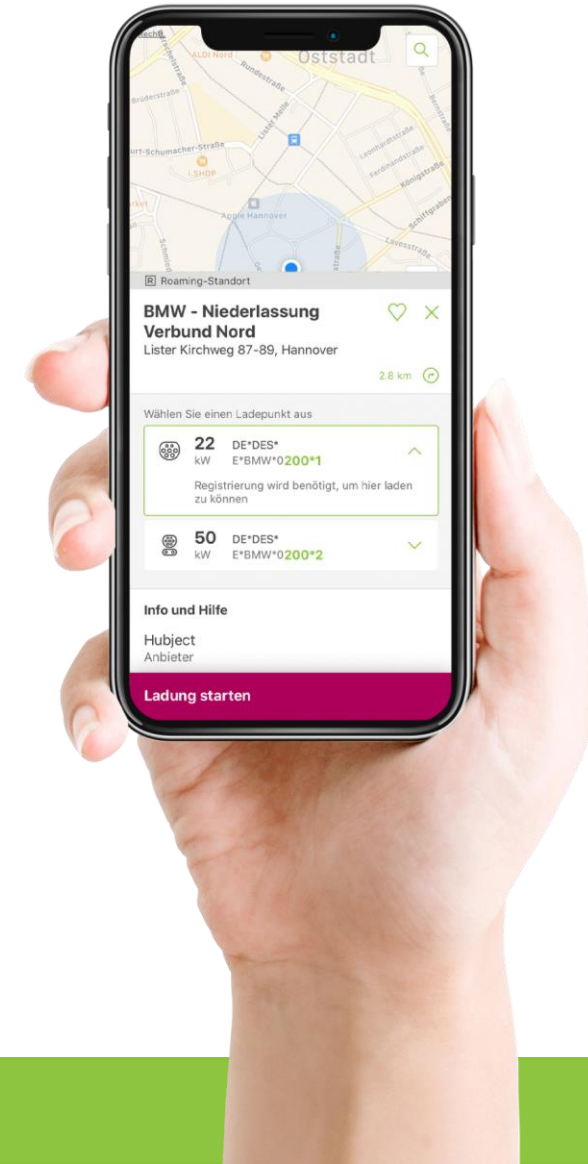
ALDI Nord
Oststadt
Rundestraße
Brüderstraße
Lister Meile
Leonhardtstraße
Ferdinandstraße
Königstraße
Kurt-Schumacher-Straße
I.SHOP
Apple Hannover
Schiffgraben
Lavesstraße

R Roaming-Standort

BMW - Niederlassung Verbund Nord
Lister Kirchweg 87-89, Hannover

2.8 km

Wählen Sie einen Ladepunkt aus

22 kW
DE*DES*
E*BMW*0200*1

Registrierung wird benötigt, um hier laden zu können

50 kW
DE*DES*
E*BMW*0200*2

Info und Hilfe

Hubject
Anbieter

Ladung starten